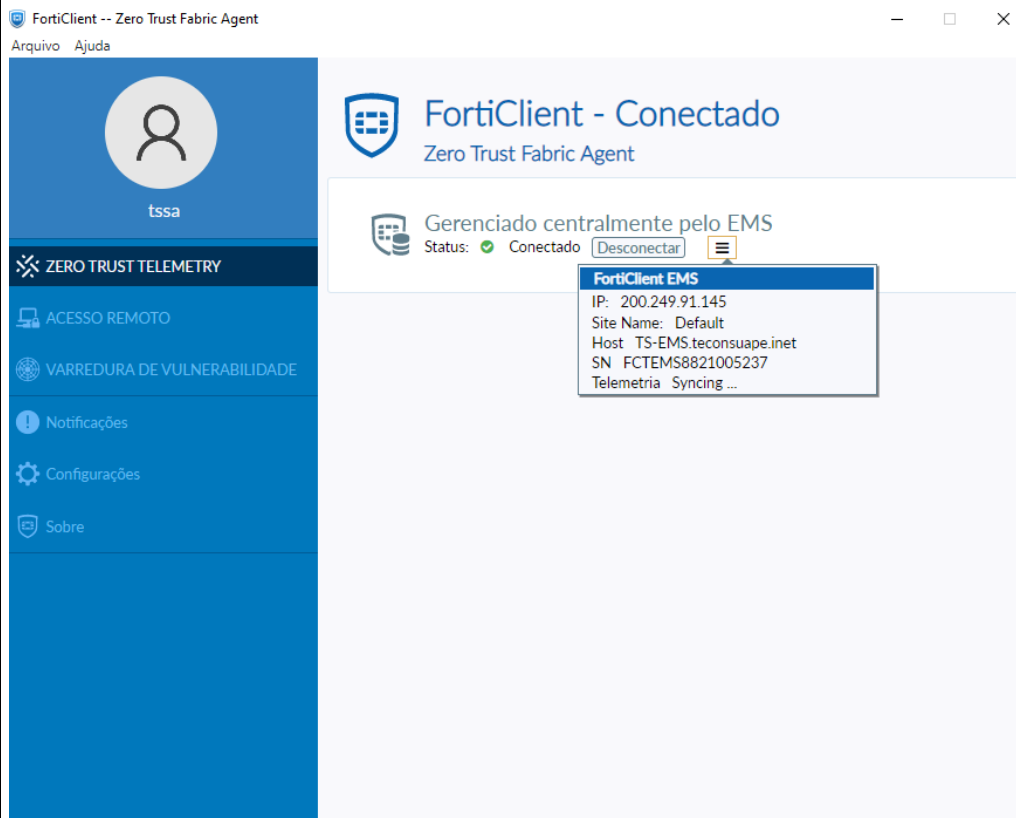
FortiClient -- Zero Trust Fabric Agent

Arquivo Ajuda

tssa

ZERO TRUST TELEMETRY

ACESSO REMOTO

VARREDURA DE VULNERABILIDADE

Notificações

Configurações

Sobre

FortiClient - Conectado

Zero Trust Fabric Agent

Gerenciado centralmente pelo EMS

Status: Conectado Desconectar

FortiClient EMS

IP: 200.249.91.145

Site Name: Default

Host TS-EMS.teconsuape.inet

SN FCTEMS8821005237

Telemetria Syncing ...